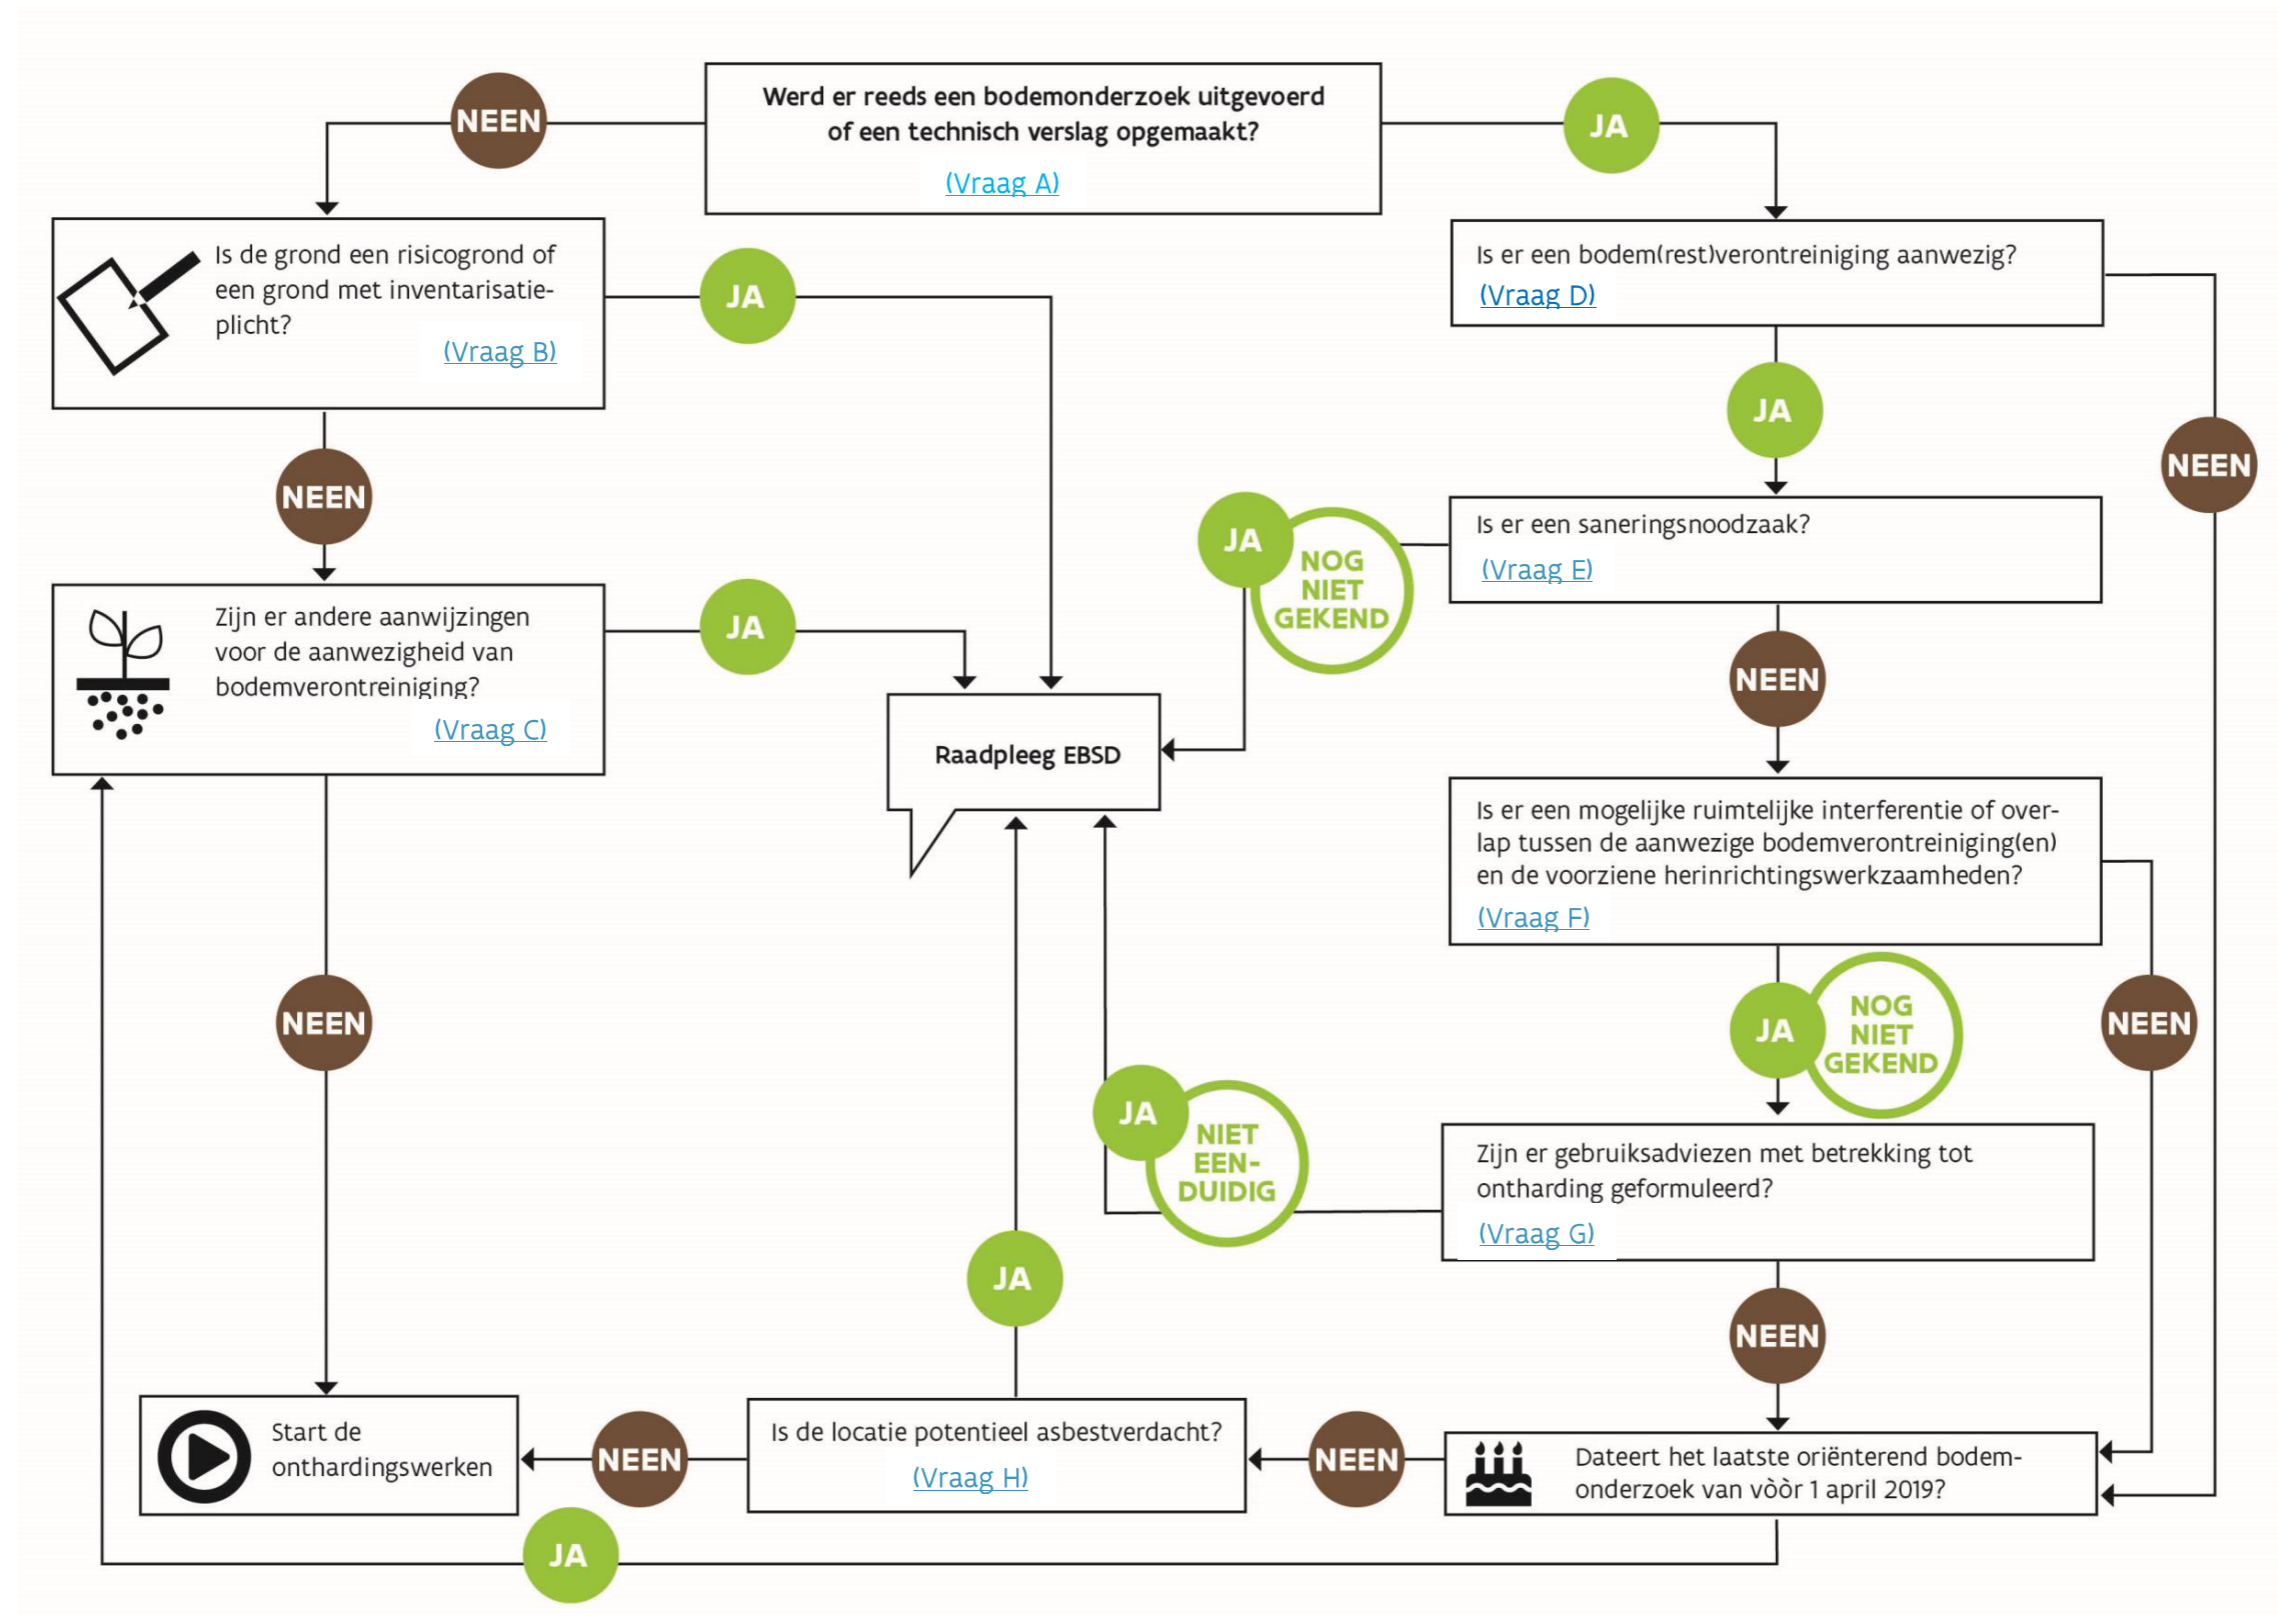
Werd er reeds een bodemonderzoek uitgevoerd of een technisch verslag opgemaakt?
(Vraag A)

NEEN

JA

Is de grond een risicogrond of een grond met inventarisatieplicht?
(Vraag B)

JA

NEEN

Is er een bodem(rest)verontreiniging aanwezig?
(Vraag D)

JA

NEEN

Is er een saneringsnoodzaak?
(Vraag E)

JA

NOG NIET GEKEND

Zijn er andere aanwijzingen voor de aanwezigheid van bodemverontreiniging?
(Vraag C)

JA

Raadpleeg EBSD

NEEN

Is er een mogelijke ruimtelijke interferentie of overlap tussen de aanwezige bodemverontreiniging(en) en de voorziene herinrichtingswerkzaamheden?
(Vraag F)

NEEN

JA

NOG NIET GEKEND

NEEN

JA

NIET EEN-DUIDIG

Zijn er gebruiksadviezen met betrekking tot ontharding geformuleerd?
(Vraag G)

JA

NEEN

Start de onthardingswerken

NEEN

Is de locatie potentieel asbestverdacht?
(Vraag H)

NEEN

Dateert het laatste oriënterend bodemonderzoek van vòòr 1 april 2019?

JA